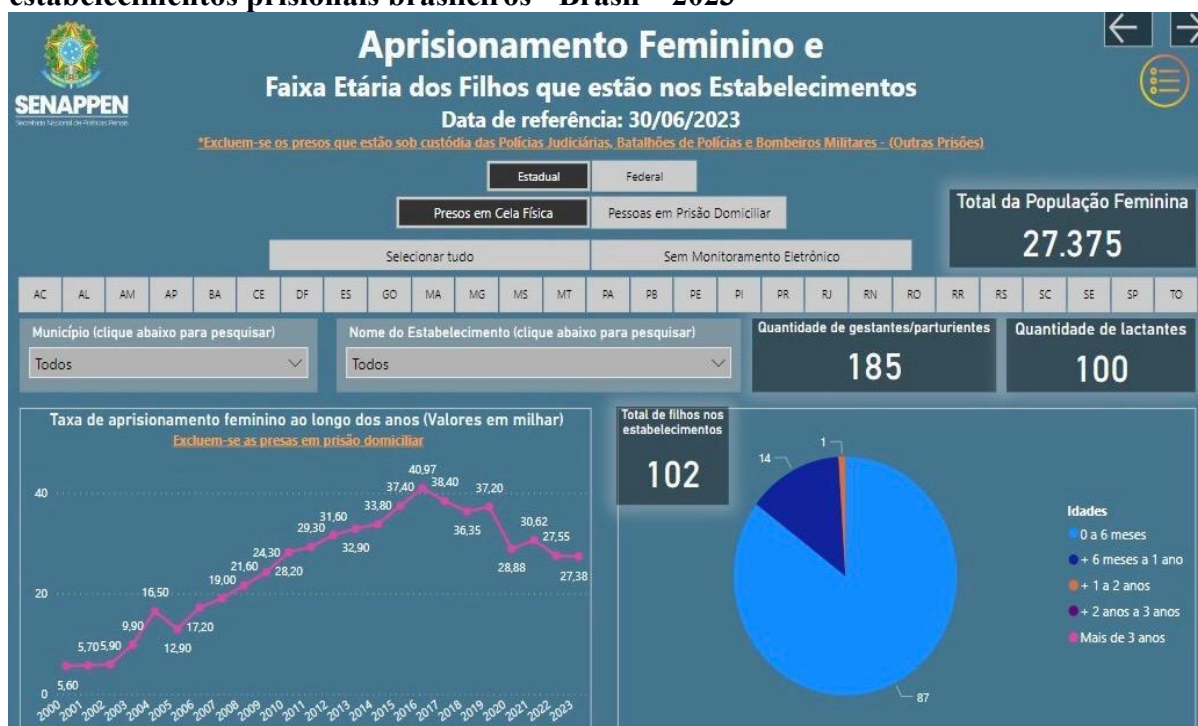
estabelecimentos prisionais brasileiros - Brasil – 2023

SENAPPEN
Secretaria Nacional de Políticas Penais

Aprisionamento Feminino e
Faixa Etária dos Filhos que estão nos Estabelecimentos
Data de referência: 30/06/2023
*Excluem-se os presos que estão sob custódia das Polícias Judiciárias, Batalhões de Polícias e Bombeiros Militares - (Outras Prisões)

Estadual | Federal

Presos em Cela Física | Pessoas em Prisão Domiciliar

Selecionar tudo | Sem Monitoramento Eletrônico

Total da População Feminina
27.375

AC AL AM AP BA CE DF ES GO MA MG MS MT PA PB PE PI PR RJ RN RO RR RS SC SE SP TO

Município (clique abaixo para pesquisar)
Todos

Nome do Estabelecimento (clique abaixo para pesquisar)
Todos

Quantidade de gestantes/parturientes
185

Quantidade de lactantes
100

Taxa de aprisionamento feminino ao longo dos anos (Valores em milhar)
Excluem-se as presas em prisão domiciliar

40
20
0
5,60 5,70 5,90 9,90 16,50 12,90 17,20 19,00 21,60 24,30 28,20 29,30 31,60 32,90 33,80 37,40 40,97 38,40 36,35 37,20 28,88 30,62 27,55 27,38
2000 2001 2002 2003 2004 2005 2006 2007 2008 2009 2010 2011 2012 2013 2014 2015 2016 2017 2018 2019 2020 2021 2022 2023

Total de filhos nos estabelecimentos
102

1
14
87

Idades
0 a 6 meses
+ 6 meses a 1 ano
+ 1 a 2 anos
+ 2 anos a 3 anos
Mais de 3 anos